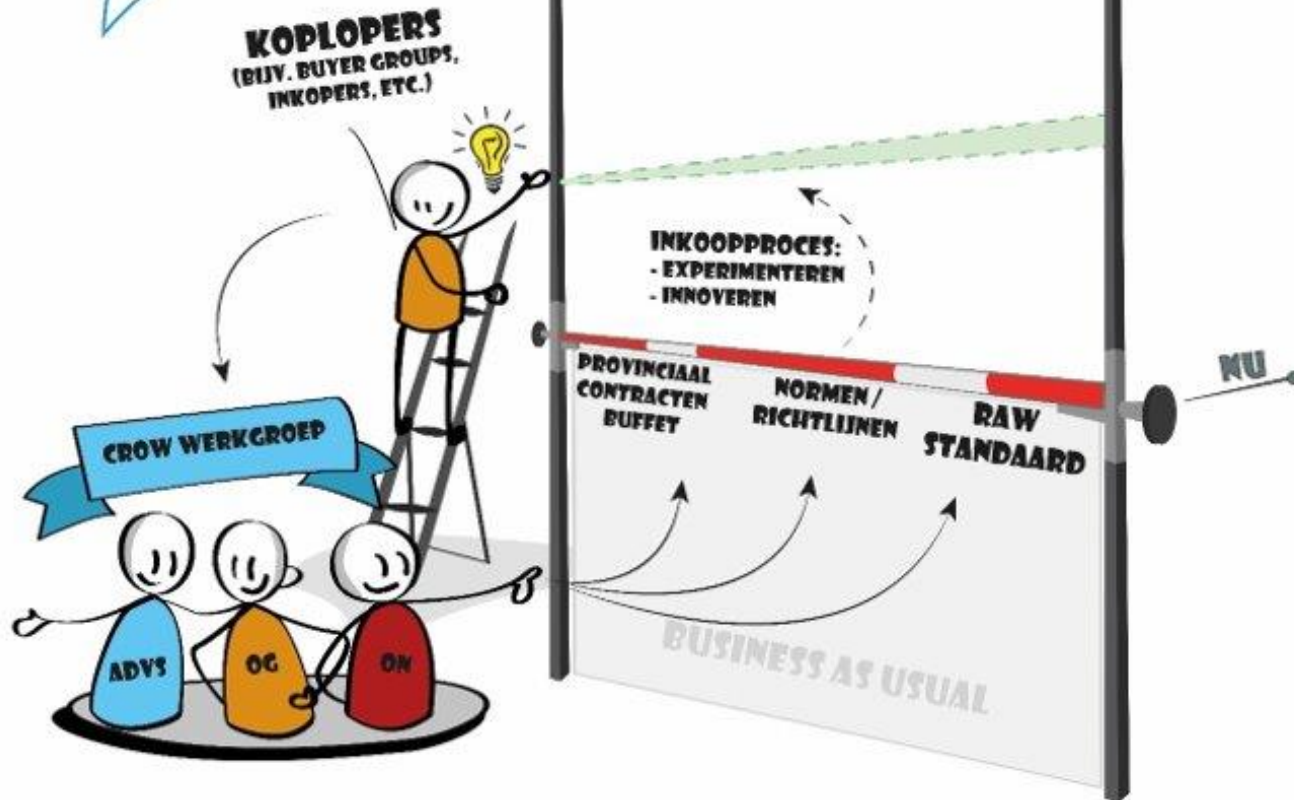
KOPLOPERS
(BIJV. BUYER GROUPS, INKOPERS, ETC.)

INKOOPPROCES:
- EXPERIMENTEREN
- INNOVEREN

NU

PROVINCIAAL CONTRACTEN BUFFET

NORMEN / RICHTLIJNEN

RAW STANDAARD

CROW WERKGROEP

ADVS

OG

ON

BUSINESS AS USUAL